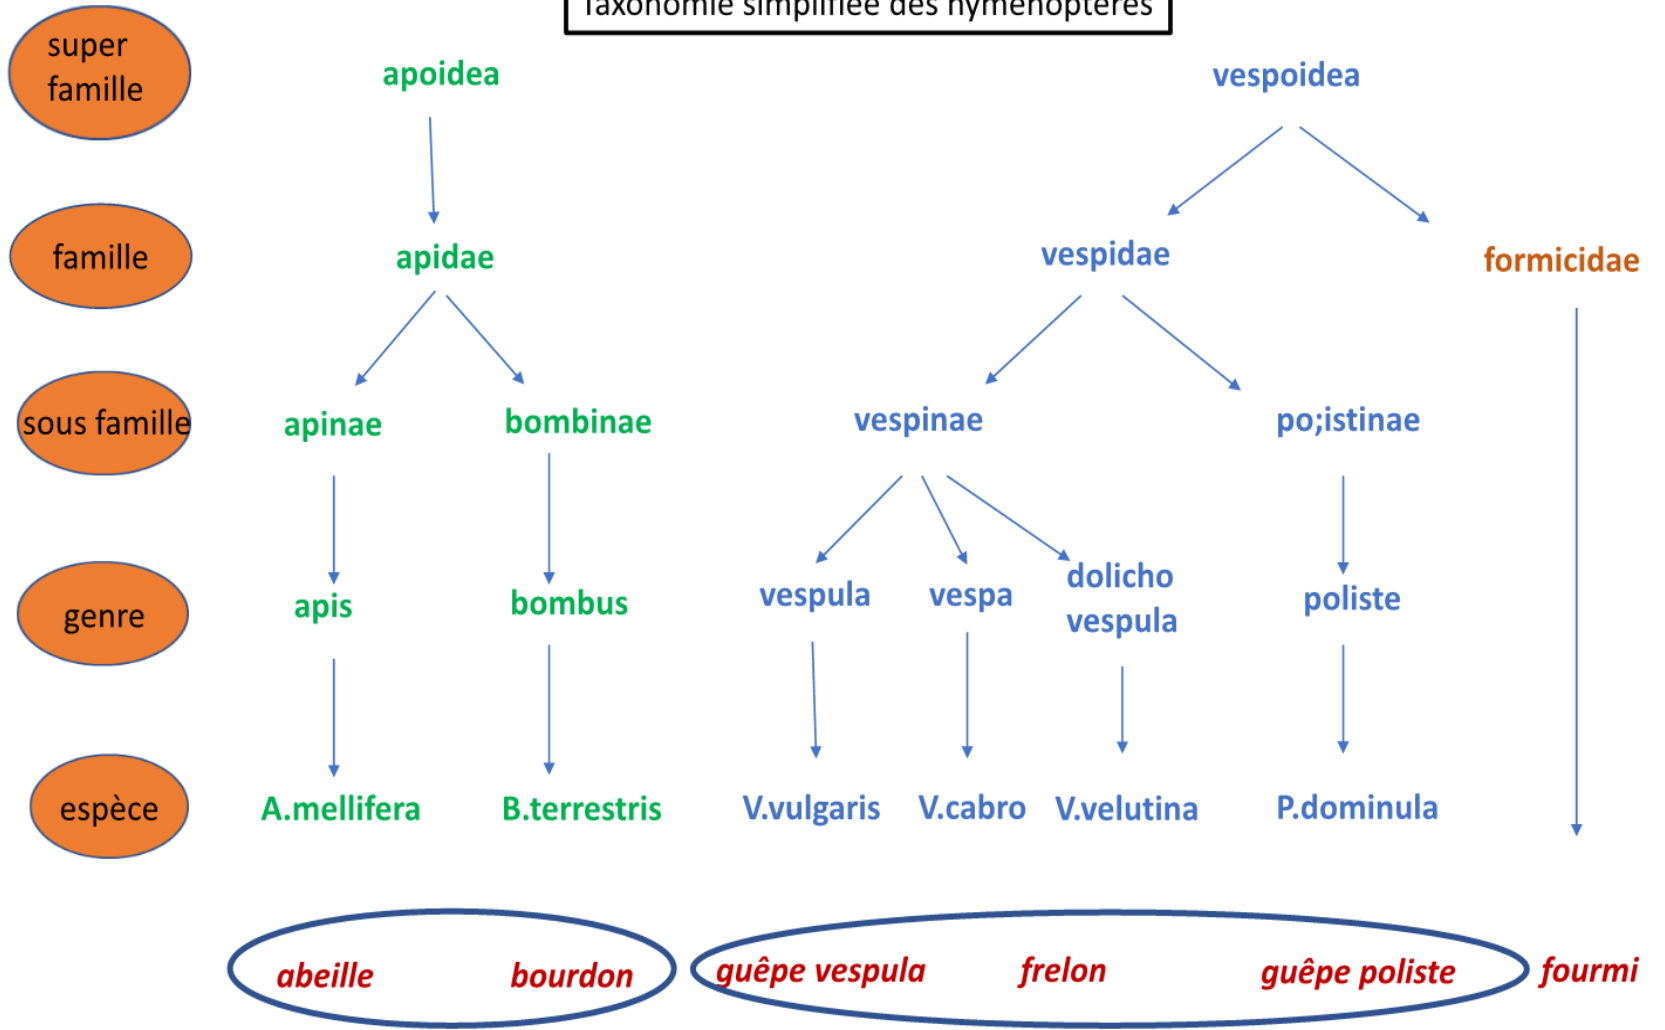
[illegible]axonomie simplifiée des hyménoptères

super famille

apoidea

vespoidea

famille

apidae

vespidae

formicidae

sous famille

apinae

bombinae

vespinae

po;istinae

genre

apis

bombus

vespula

vespa

dolicho vespula

poliste

espèce

A.mellifera

B.terrestris

V.vulgaris

V.cabro

V.velutina

P.dominula

abeille

bourdon

guêpe vespula

frelon

guêpe poliste

fourmi